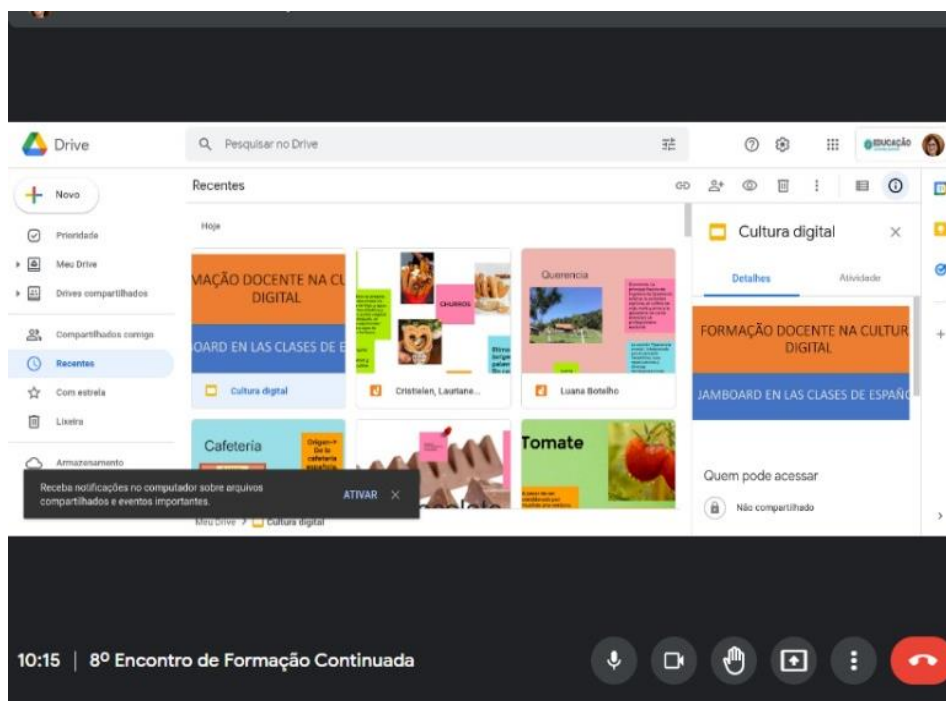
Drive

Pesquisar no Drive

EDUCAÇÃO

Novo

Prioridade

Meu Drive

Drives compartilhados

Compartilhados comigo

Recentes

Com estrela

Lixeira

Armazenamento

Recentes

Hoje

MAÇÃO DOCENTE NA CU DIGITAL

OARD EN LAS CLASES DE E

Cultura digital

CHURROS

Cristielen, Lauriane...

Querencia

Luana Botelho

Cafeteria

Origen de la cafetería

Tomate

Receba notificações no computador sobre arquivos compartilhados e eventos importantes.

ATIVAR

Meu Drive > Cultura digital

Cultura digital

Detalhes

Atividade

FORMAÇÃO DOCENTE NA CULTUR DIGITAL

JAMBOARD EN LAS CLASES DE ESPAÑO

Quem pode acessar

Não compartilhado

10:15 | 8º Encontro de Formação Continuada